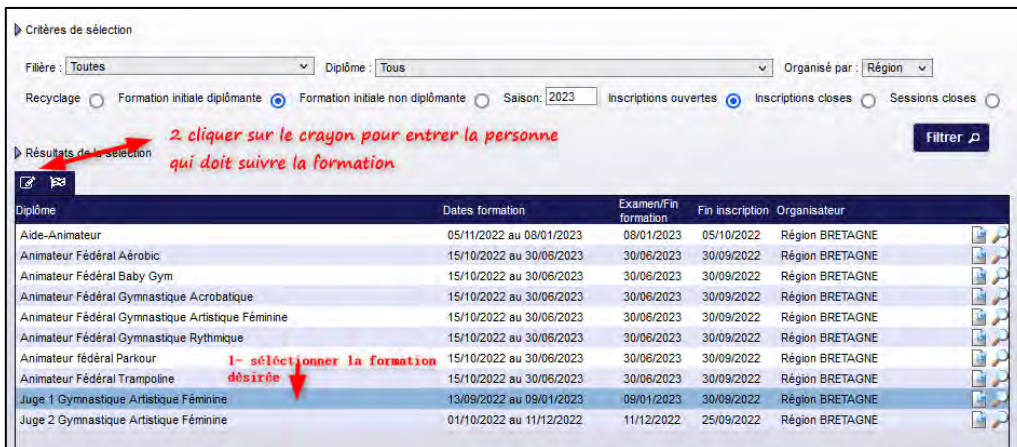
Critères de sélection

Filière : Toutes
Diplôme : Tous
Organisé par : Région

Recyclage
Formation initiale diplômante
Formation initiale non diplômante
Saison: 2023
Inscriptions ouvertes
Inscriptions closes
Sessions closes

Résultats de la sélection

2 cliquer sur le crayon pour entrer la personne qui doit suivre la formation

Filtrer

| Diplôme | Dates formation | Examen/Fin formation | Fin inscription | Organisateur |
|---|---|---|---|---|
| Aide-Animateur | 05/11/2022 au 08/01/2023 | 08/01/2023 | 05/10/2022 | Région BRETAGNE |
| Animateur Fédéral Aérobic | 15/10/2022 au 30/06/2023 | 30/06/2023 | 30/09/2022 | Région BRETAGNE |
| Animateur Fédéral Baby Gym | 15/10/2022 au 30/06/2023 | 30/06/2023 | 30/09/2022 | Région BRETAGNE |
| Animateur Fédéral Gymnastique Acrobatique | 15/10/2022 au 30/06/2023 | 30/06/2023 | 30/09/2022 | Région BRETAGNE |
| Animateur Fédéral Gymnastique Artistique Féminine | 15/10/2022 au 30/06/2023 | 30/06/2023 | 30/09/2022 | Région BRETAGNE |
| Animateur Fédéral Gymnastique Rythmique | 15/10/2022 au 30/06/2023 | 30/06/2023 | 30/09/2022 | Région BRETAGNE |
| Animateur fédéral Parkour | 15/10/2022 au 30/06/2023 | 30/06/2023 | 30/09/2022 | Région BRETAGNE |
| Animateur Fédéral Trampoline | 15/10/2022 au 30/06/2023 | 30/06/2023 | 30/09/2022 | Région BRETAGNE |
| Juge 1 Gymnastique Artistique Féminine | 13/09/2022 au 09/01/2023 | 09/01/2023 | 30/09/2022 | Région BRETAGNE |
| Juge 2 Gymnastique Artistique Féminine | 01/10/2022 au 11/12/2022 | 11/12/2022 | 25/09/2022 | Région BRETAGNE |

1- séléctionner la formation désirée